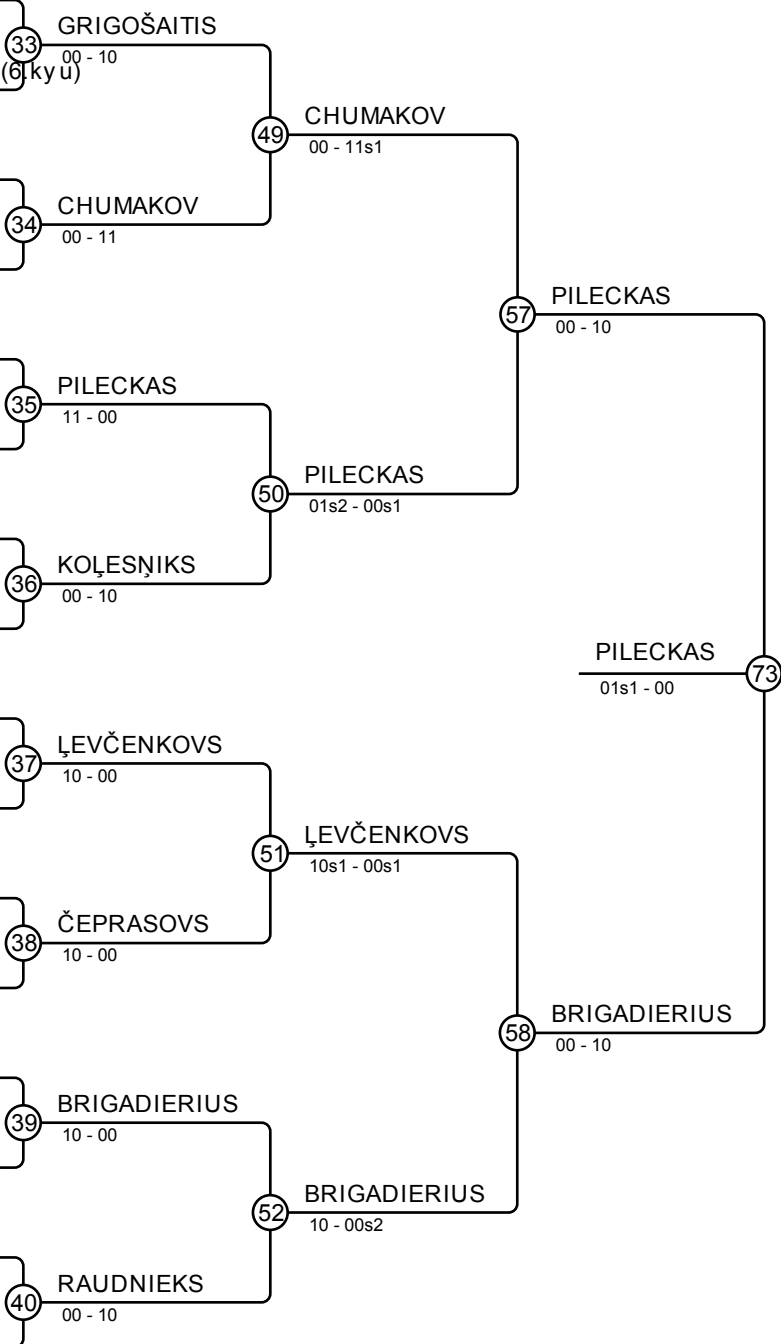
33
GRIGOŠAITIS
00 - 10
(6 kyu)

49
CHUMAKOV
00 - 11s1

34
CHUMAKOV
00 - 11

57
PILECKAS
00 - 10

35
PILECKAS
11 - 00

50
PILECKAS
01s2 - 00s1

36
KOĻESŅIKS
00 - 10

PILECKAS
01s1 - 00
73

37
ĻEVČENKOVS
10 - 00

51
ĻEVČENKOVS
10s1 - 00s1

38
ČEPRASOVS
10 - 00

58
BRIGADIERIUS
00 - 10

39
BRIGADIERIUS
10 - 00

52
BRIGADIERIUS
10 - 00s2

40
RAUDNIEKS
00 - 10